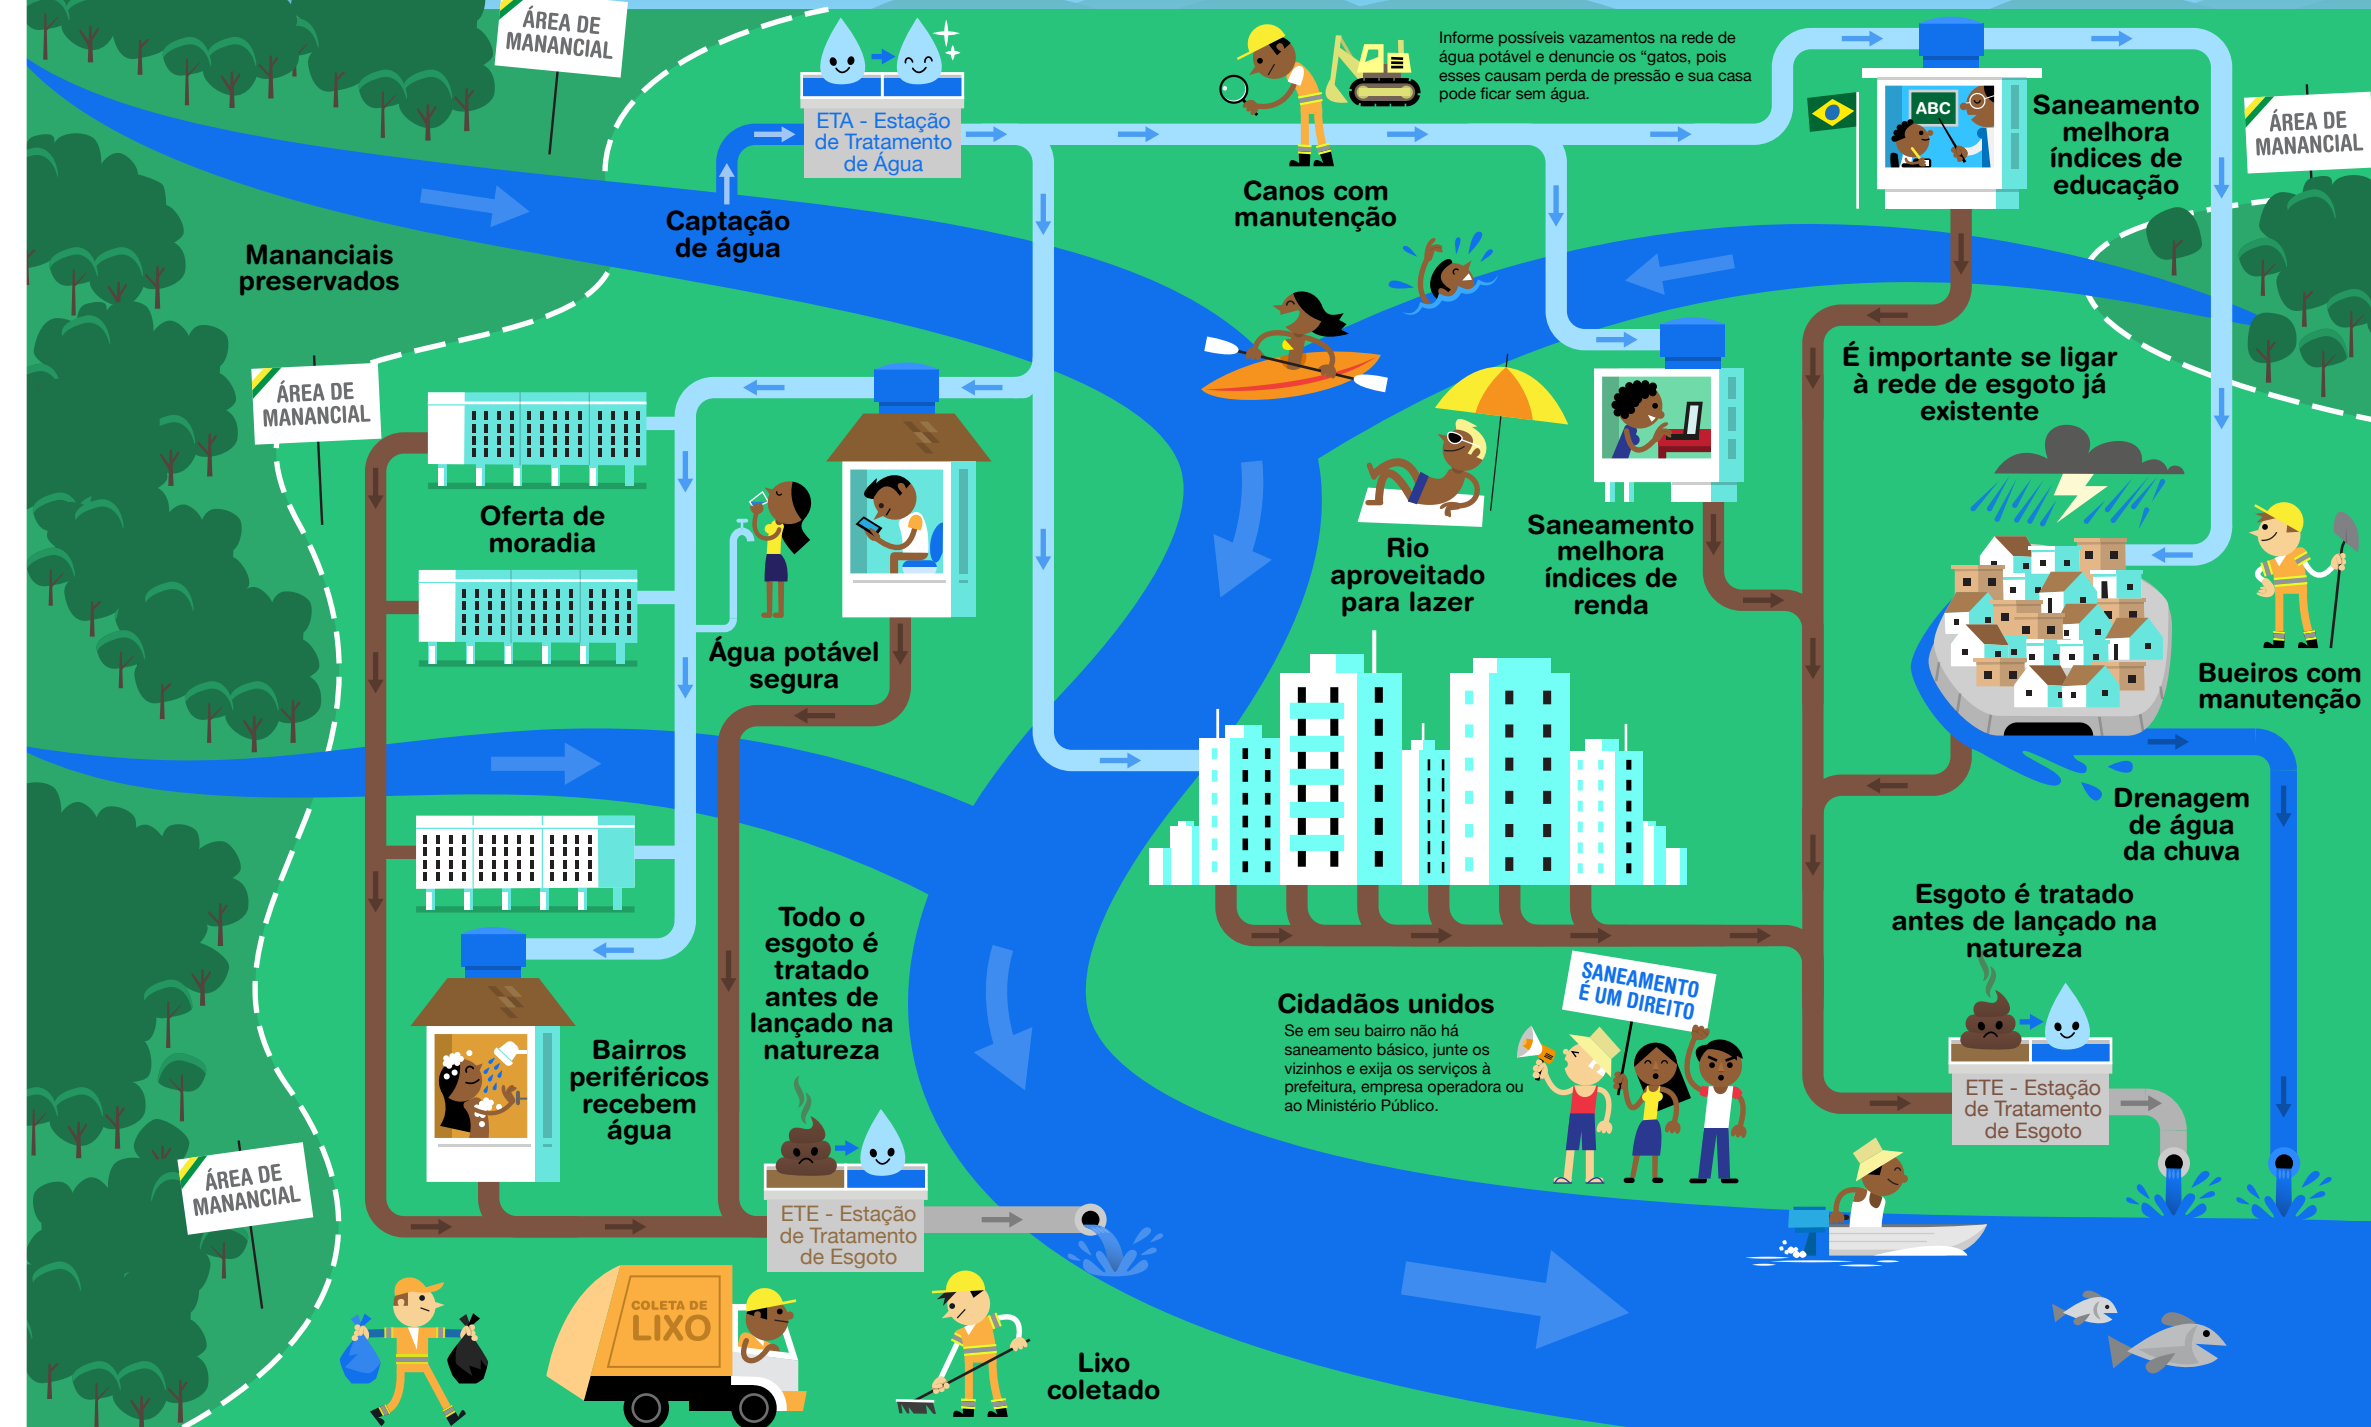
ÁREA DE MANANCIAL

ETA - Estação de Tratamento de Água

Captação de água

Mananciais preservados

Informe possíveis vazamentos na rede de água potável e denuncie os "gatos, pois esses causam perda de pressão e sua casa pode ficar sem água.

Canos com manutenção

ABC

Saneamento melhora índices de educação

ÁREA DE MANANCIAL

ÁREA DE MANANCIAL

Oferta de moradia

Água potável segura

É importante se ligar à rede de esgoto já existente

Rio aproveitado para lazer

Saneamento melhora índices de renda

Bueiros com manutenção

Drenagem de água da chuva

Esgoto é tratado antes de lançado na natureza

Todo o esgoto é tratado antes de lançado na natureza

Bairros periféricos recebem água

Cidadãos unidos

Se em seu bairro não há saneamento básico, junte os vizinhos e exija os serviços à prefeitura, empresa operadora ou ao Ministério Público.

SANEAMENTO É UM DIREITO

ETE - Estação de Tratamento de Esgoto

ÁREA DE MANANCIAL

ETE - Estação de Tratamento de Esgoto

COLETA DE LIXO

Lixo coletado